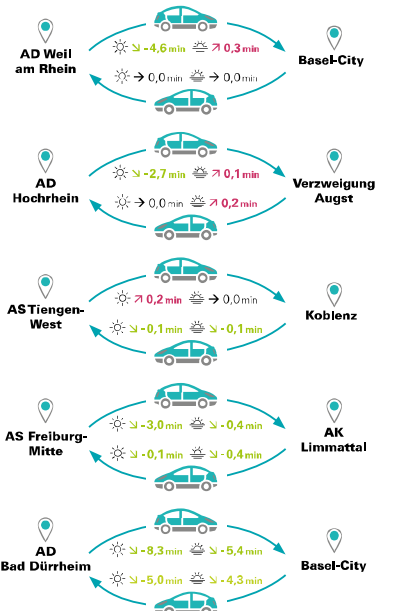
AD Weil am Rhein

↘ -4,6 min ↗ 0,3 min

→ 0,0 min → 0,0 min

Basel-City

AD Hochrhein

↘ -2,7 min ↗ 0,1 min

→ 0,0 min ↗ 0,2 min

Verzweigung Augst

AS Tiengen-West

↗ 0,2 min → 0,0 min

↘ -0,1 min ↘ -0,1 min

Koblenz

AS Freiburg-Mitte

↘ -3,0 min ↘ -0,4 min

↘ -0,1 min ↘ -0,4 min

AK Limmattal

AD Bad Dürrheim

↘ -8,3 min ↘ -5,4 min

↘ -5,0 min ↘ -4,3 min

Basel-City